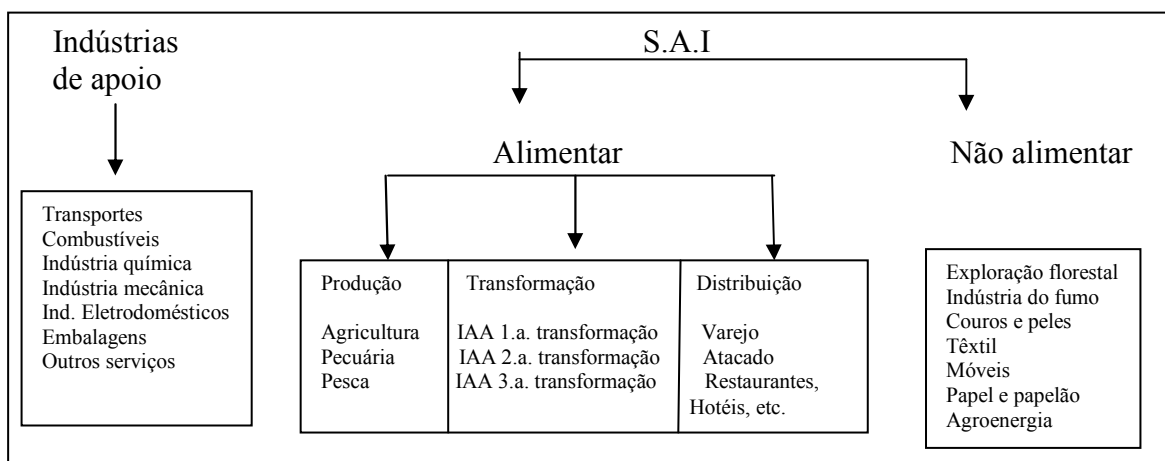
Indústrias de apoio

S.A.I

Alimentar

Não alimentar

Transportes
Combustíveis
Indústria química
Indústria mecânica
Ind. Eletrodomésticos
Embalagens
Outros serviços

| Produção | Transformação | Distribuição |
|---|---|---|
| Agricultura<br>Pecuária<br>Pesca | IAA 1.a. transformação<br>IAA 2.a. transformação<br>IAA 3.a. transformação | Varejo<br>Atacado<br>Restaurantes, Hotéis, etc. |

Exploração florestal
Indústria do fumo
Couros e peles
Têxtil
Móveis
Papel e papelão
Agroenergia